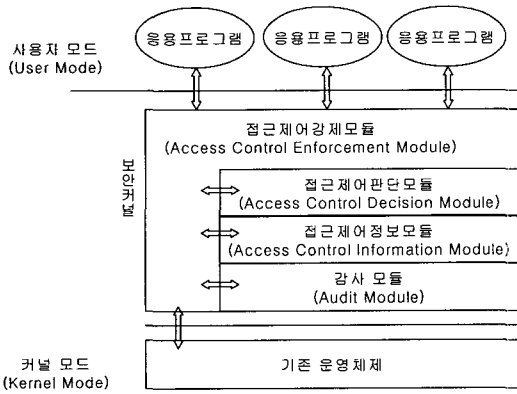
사용자 모드
(User Mode)

응용프로그램

응용프로그램

응용프로그램

접근제어강제모듈
(Access Control Enforcement Module)

보안커널

접근제어판단모듈
(Access Control Decision Module)

접근제어정보모듈
(Access Control Information Module)

감사 모듈
(Audit Module)

커널 모드
(Kernel Mode)

기존 운영체제